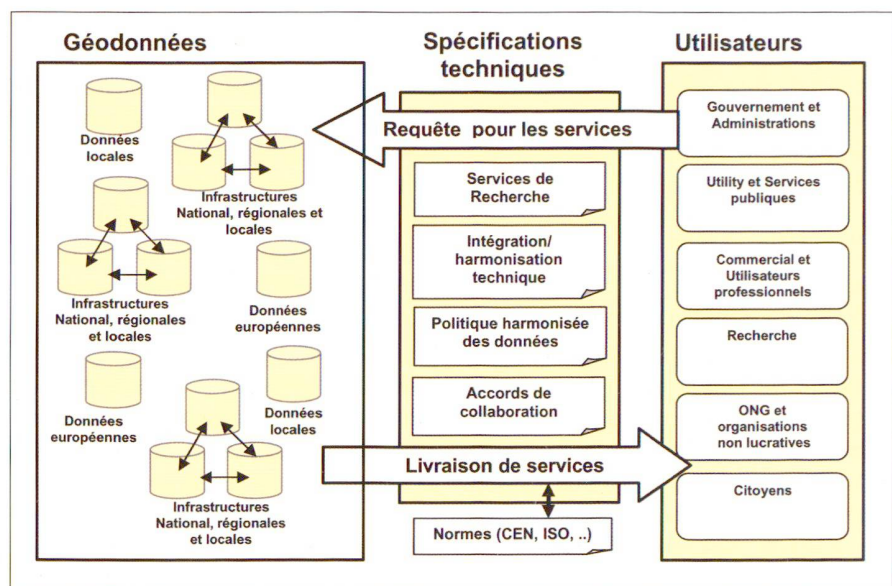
Géodonnées

Spécifications techniques

Utilisateurs

Données locales

Infrastructures National, régionales et locales

Infrastructures National, régionales et locales

Données européennes

Données européennes

Données locales

Infrastructures National, régionales et locales

Requête pour les services

Services de Recherche

Intégration/ harmonisation technique

Politique harmonisée des données

Accords de collaboration

Livraison de services

Normes (CEN, ISO, ..)

Gouvernement et Administrations

Utility et Services publiques

Commercial et Utilisateurs professionnels

Recherche

ONG et organisations non lucratives

Citoyens